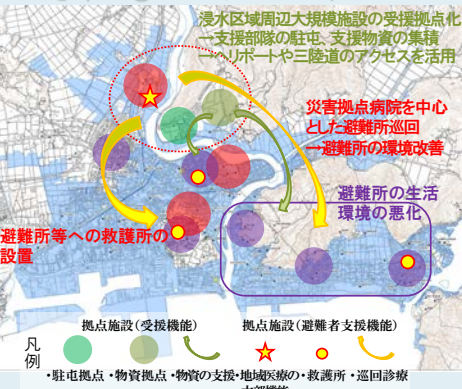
浸水区域周辺大規模施設の受援拠点化
→支援部隊の駐屯、支援物資の集積
→ヘリポートや三陸道のアクセスを活用

災害拠点病院を中心とした避難所巡回
→避難所の環境改善

避難所の生活環境の悪化

避難所等への救護所の設置

凡例

拠点施設（受援機能）

拠点施設（避難者支援機能）

・駐屯拠点 ・物資拠点 ・物資の支援 ・地域医療の ・救護所 ・巡回診療
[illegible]